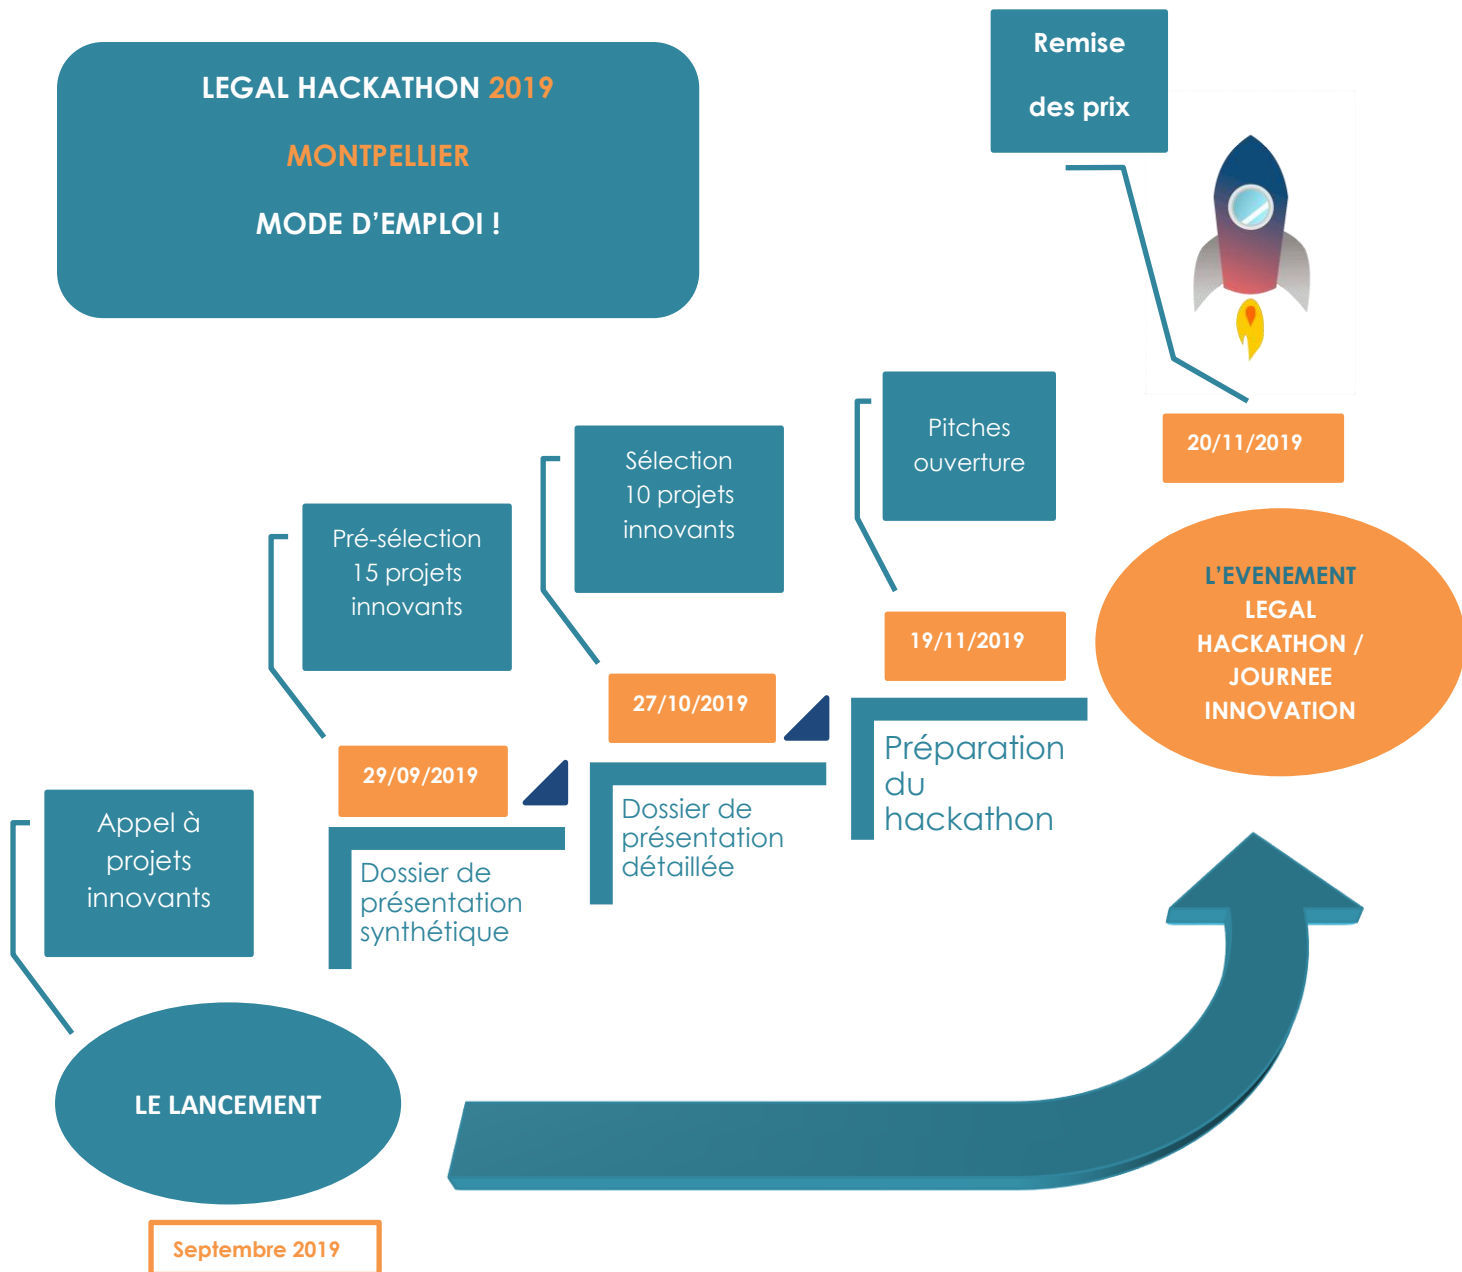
LEGAL HACKATHON 2019

MONTPELLIER

MODE D'EMPLOI !

Remise

des prix

Pitches ouverture

20/11/2019

Sélection 10 projets innovants

Pré-sélection 15 projets innovants

19/11/2019

L'EVENEMENT LEGAL HACKATHON / JOURNEE INNOVATION

27/10/2019

Préparation du hackathon

29/09/2019

Dossier de présentation détaillée

Appel à projets innovants

Dossier de présentation synthétique

LE LANCEMENT

Septembre 2019